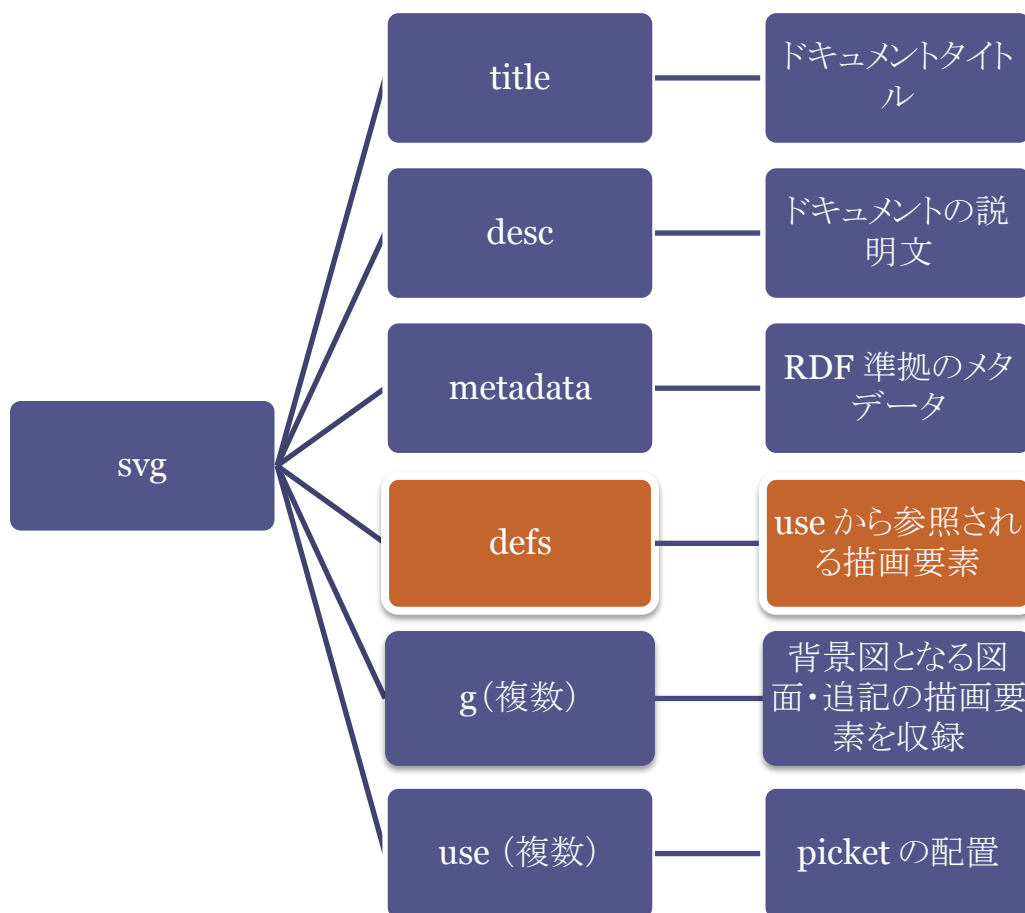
svg

title

ドキュメントタイトル

desc

ドキュメントの説明文

metadata

RDF 準拠のメタデータ

defs

use から参照される描画要素

g（複数）

背景図となる図面・追記の描画要素を収録

use（複数）

picket の配置